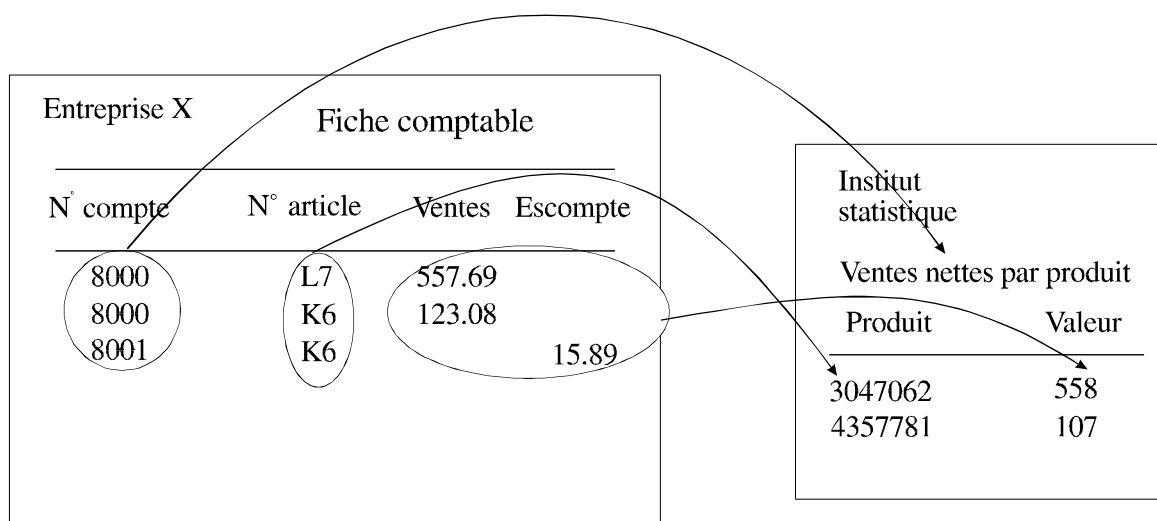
Entreprise X

Fiche comptable

| N° compte | N° article | Ventes | Escompte |
|---|---|---|---|
| 8000 | L7 | 557.69 | |
| 8000 | K6 | 123.08 | |
| 8001 | K6 | | 15.89 |

Institut statistique

Ventes nettes par produit

| Produit | Valeur |
|---|---|
| 3047062 | 558 |
| 4357781 | 107 |